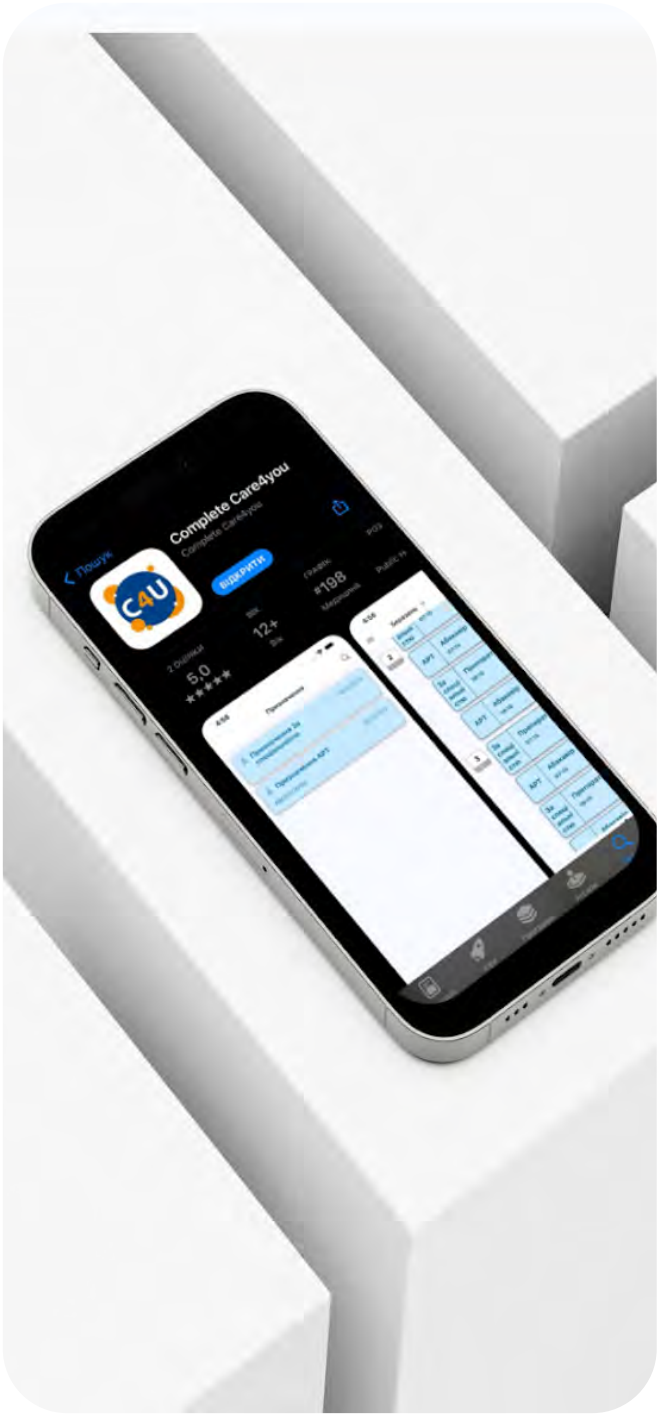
Пошук

C4U

Complete Care4you

Complete Care4you

ВІДКРИТИ

2 ОЦІНКИ

5,0

★★★★★

ВІК

12+

Вік

ГРАФІК

#198

Медицина

РОЗ

Public H

4:56

Призначення

Призначення За специфікацією

Призначення АРТ

4:56

Зведення

АРТ

Абонемент

Призначення

За спецією

2

3